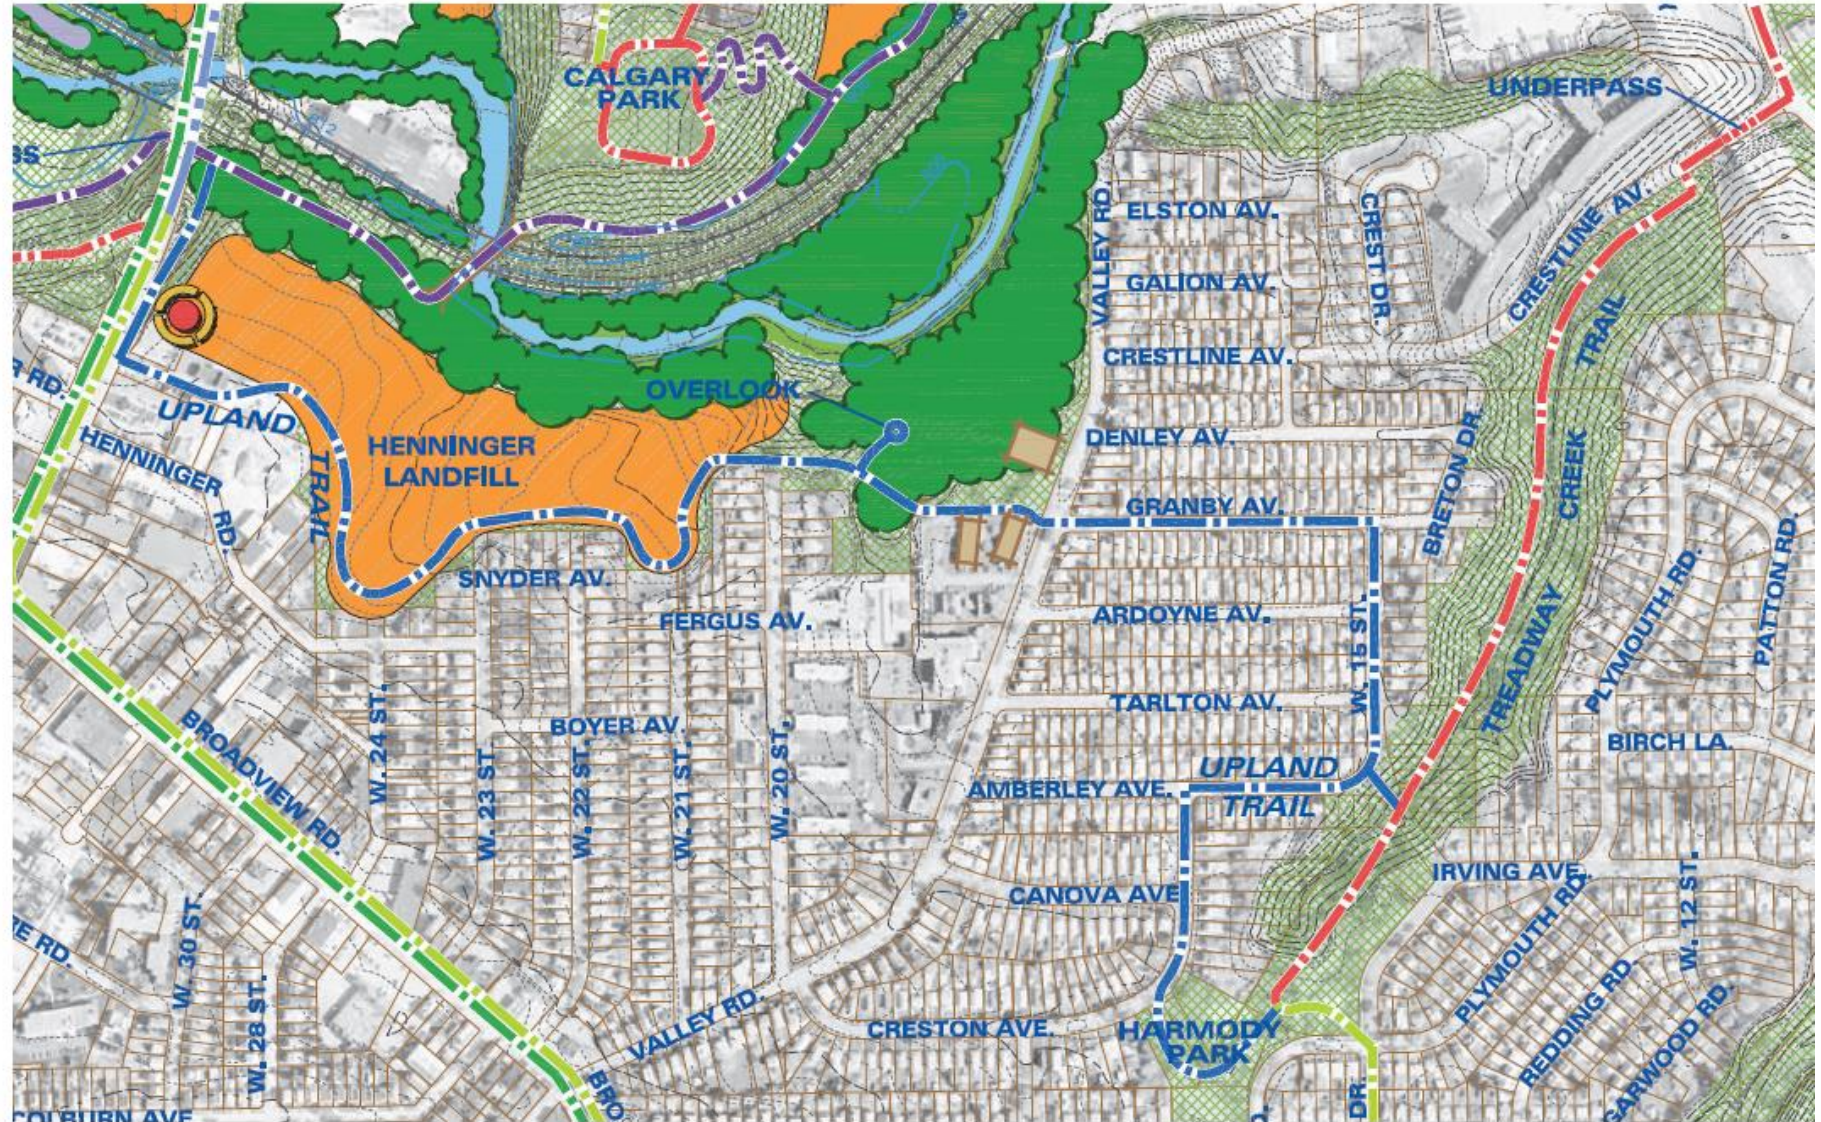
CALGARY PARK
UNDERPASS
SS
ELSTON AV.
GALION AV.
VALLEY RD.
CREST DR.
CRESTLINE AV.
CRESTLINE AV.
TRAIL
R RD.
UPLAND
HENNINGER RD.
TRAIL
HENNINGER LANDFILL
OVERLOOK
DENLEY AV.
BRETON DR.
CREEK
GRANBY AV.
SNYDER AV.
FERGUS AV.
ARDOYNE AV.
W. 15 ST.
TREADWAY
PLYMOUTH RD.
PATTON RD.
W. 24 ST.
BOYER AV.
TARLTON AV.
BROADVIEW RD.
W. 23 ST.
W. 22 ST.
W. 21 ST.
W. 20 ST.
BIRCH LA.
UPLAND TRAIL
AMBERLEY AVE.
IRVING AVE.
E RD.
W. 30 ST.
CANOVA AVE
PLYMOUTH RD.
W. 12 ST.
W. 28 ST.
VALLEY RD.
CRESTON AVE.
HARMODY PARK
REDDING RD.
GARWOOD RD.
COLBURN AVE
BRO
D.
DR.